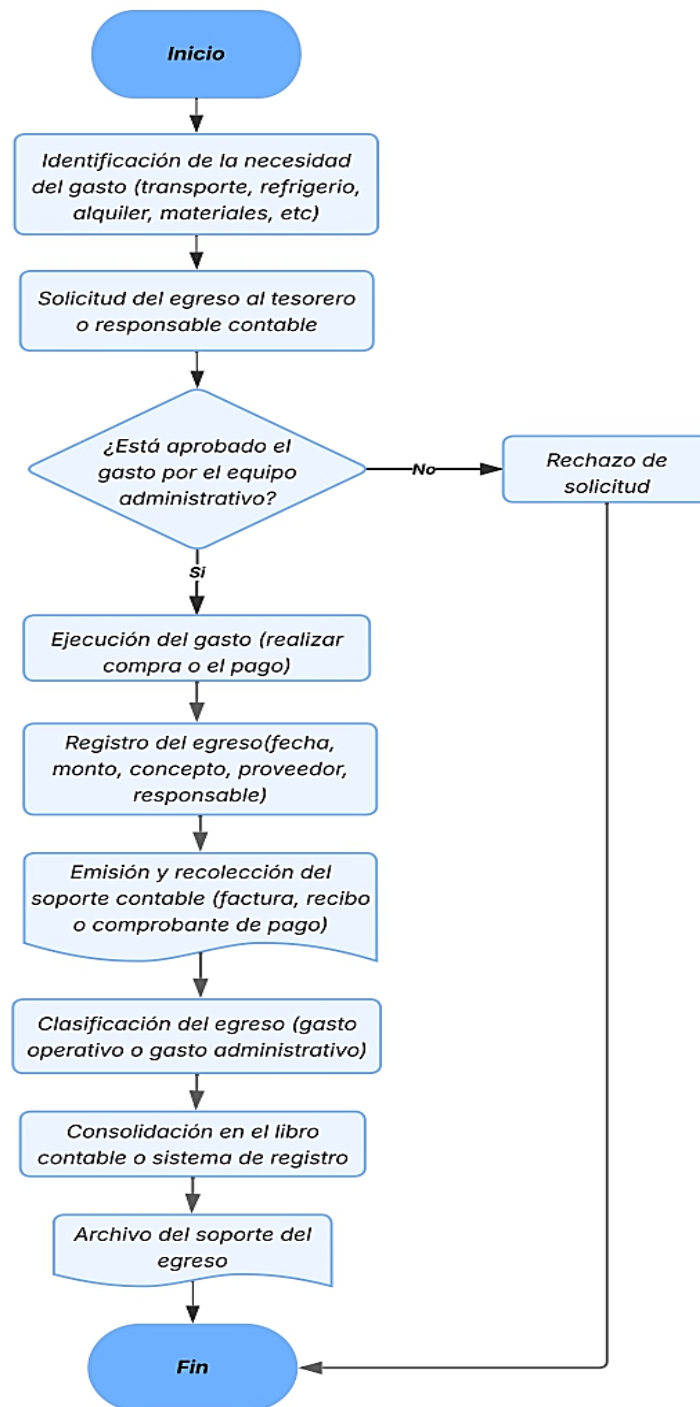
Inicio

Identificación de la necesidad del gasto (transporte, refrigerio, alquiler, materiales, etc)

Solicitud del egreso al tesorero o responsable contable

¿Está aprobado el gasto por el equipo administrativo?

No

Rechazo de solicitud

Si

Ejecución del gasto (realizar compra o el pago)

Registro del egreso(fecha, monto, concepto, proveedor, responsable)

Emisión y recolección del soporte contable (factura, recibo o comprobante de pago)

Clasificación del egreso (gasto operativo o gasto administrativo)

Consolidación en el libro contable o sistema de registro

Archivo del soporte del egreso

Fin